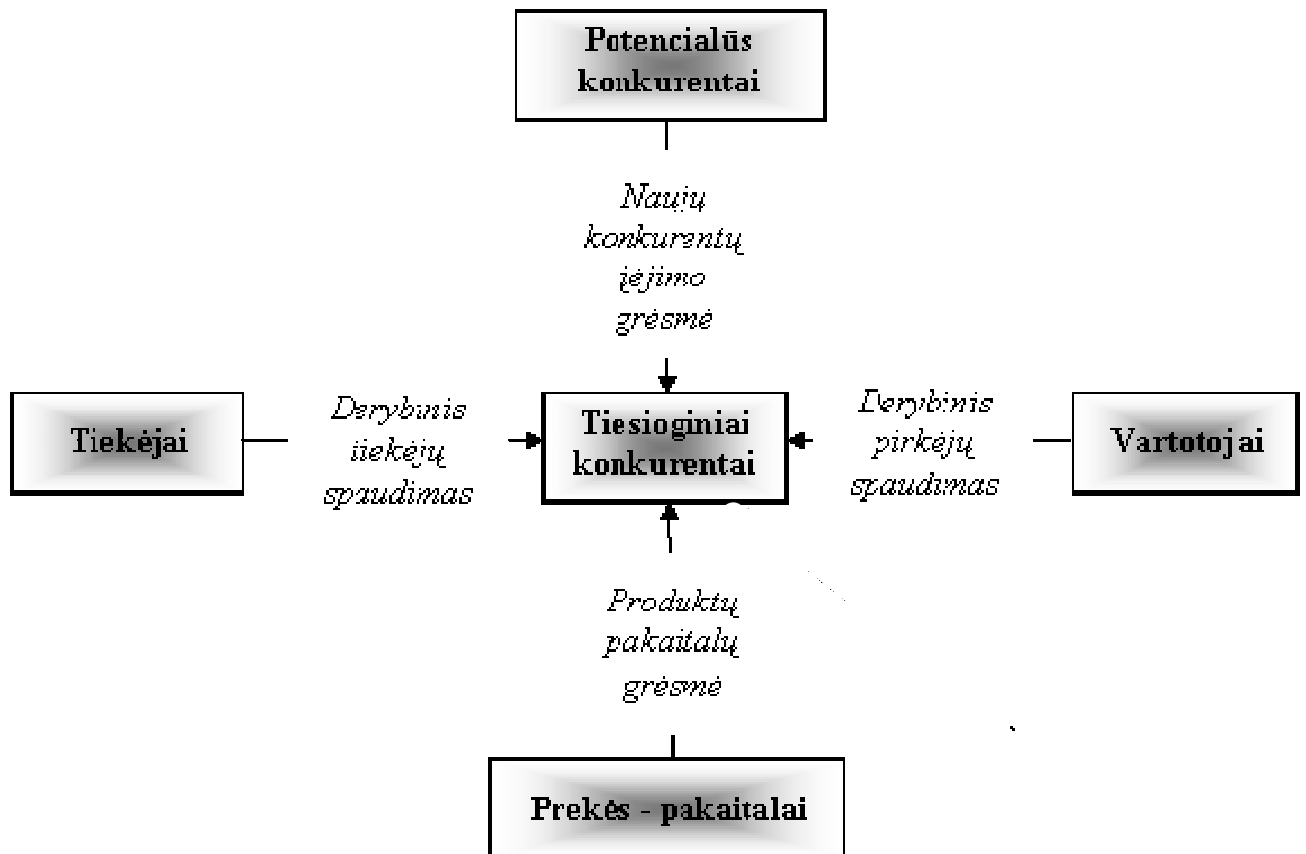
Potencialūs konkurentai

Naujų konkurentų įėjimo grėsmė

Tiekėjai

Derybinis tiekėjų spaudimas

Tiesioginiai konkurentai

Derybinis pirkėjų spaudimas

Vartotojai

Produktų pakaitalų grėsmė

Prekės - pakaitalai